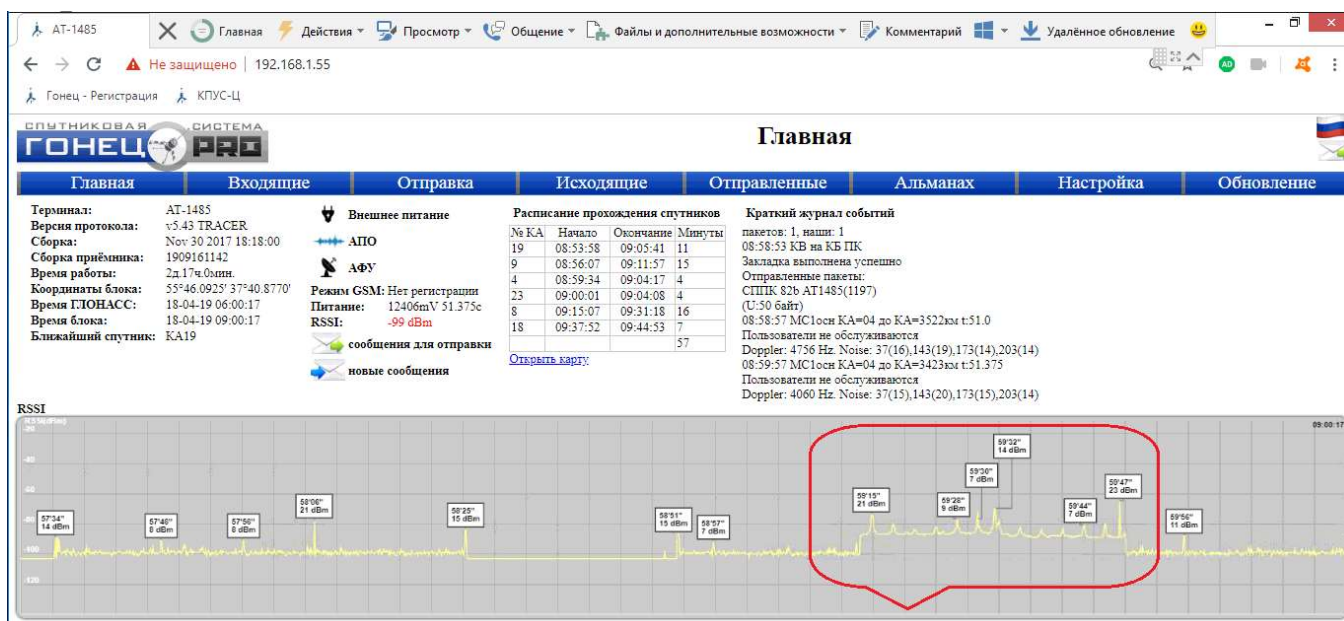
AT-1485 Главная Действия Просмотр Общение Файлы и дополнительные возможности Комментарий Удалённое обновление

Не защищено | 192.168.1.55

Гонец - Регистрация КПУС-Ц

СПУТНИКОВАЯ СИСТЕМА ГОНЕЦ PRO

Главная

Главная | Входящие | Отправка | Исходящие | Отправленные | Альманах | Настройка | Обновление

Терминал: AT-1485
Версия протокола: v5.43 TRACER
Сборка: Nov 30 2017 18:18:00
Сборка приёмника: 1909161142
Время работы: 2д.17ч.0мин.
Координаты блока: 55°46.0925' 37°40.8770'
Время ГЛОНАСС: 18-04-19 06:00:17
Время блока: 18-04-19 09:00:17
Ближайший спутник: KA19

Внешнее питание
АПО
АФУ
Режим GSM: Нет регистрации
Питание: 12406mV 51.375c
RSSI: -99 dBm
сообщения для отправки
новые сообщения

Расписание прохождения спутников

| № КА | Начало | Окончание | Минуты |
|---|---|---|---|
| 19 | 08:53:58 | 09:05:41 | 11 |
| 9 | 08:56:07 | 09:11:57 | 15 |
| 4 | 08:59:34 | 09:04:17 | 4 |
| 23 | 09:00:01 | 09:04:08 | 4 |
| 8 | 09:15:07 | 09:31:18 | 16 |
| 18 | 09:37:52 | 09:44:53 | 7 |
| | | | 57 |

Открыть карту

Краткий журнал событий
пакетов: 1, наши: 1
08:58:53 КВ на КБ ПК
Закладка выполнена успешно
Отправленные пакеты:
СППК 82b AT1485(1197)
(U:50 байт)
08:58:57 MC1осн КА=04 до КА=3522км t:51.0
Пользователи не обслуживаются
Doppler: 4756 Hz. Noise: 37(16),143(19),173(14),203(14)
08:59:57 MC1осн КА=04 до КА=3423км t:51.375
Пользователи не обслуживаются
Doppler: 4060 Hz. Noise: 37(15),143(20),173(15),203(14)

RSSI
RSSI(dBm)
09:00:17
-20
-40
-60
-80
-100
-120
57'34" 14 dBm
57'40" 8 dBm
57'50" 8 dBm
58'06" 21 dBm
58'25" 15 dBm
58'51" 15 dBm
58'57" 7 dBm
59'15" 21 dBm
59'28" 9 dBm
59'30" 7 dBm
59'32" 14 dBm
59'44" 7 dBm
59'47" 23 dBm
59'56" 11 dBm